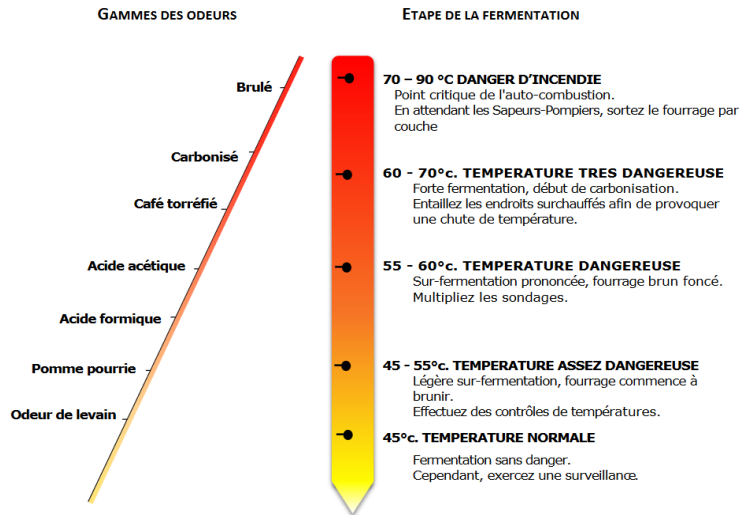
GAMMES DES ODEURS

Brulé

Carbonisé

Café torréfié

Acide acétique

Acide formique

Pomme pourrie

Odeur de levain

ETAPE DE LA FERMENTATION

70 – 90 °C DANGER D'INCENDIE
Point critique de l'auto-combustion.
En attendant les Sapeurs-Pompiers, sortez le fourrage par couche

60 - 70°c. TEMPERATURE TRES DANGEREUSE
Forte fermentation, début de carbonisation.
Entaillez les endroits surchauffés afin de provoquer une chute de température.

55 - 60°c. TEMPERATURE DANGEREUSE
Sur-fermentation prononcée, fourrage brun foncé.
Multipliez les sondages.

45 - 55°c. TEMPERATURE ASSEZ DANGEREUSE
Légère sur-fermentation, fourrage commence à brunir.
Effectuez des contrôles de températures.

45°c. TEMPERATURE NORMALE
Fermentation sans danger.
Cependant, exercez une surveillance.